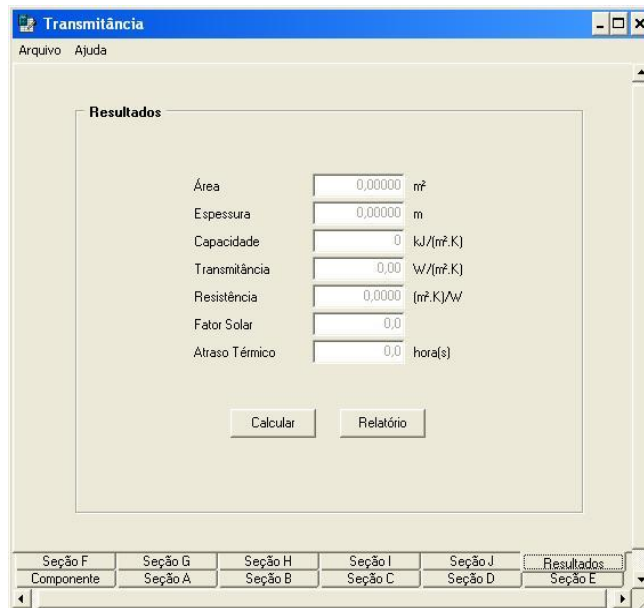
Transmitância

Arquivo Ajuda

Resultados

Área 0,00000 m²

Espessura 0,00000 m

Capacidade 0 kJ/(m².K)

Transmitância 0,00 W/(m².K)

Resistência 0,0000 (m².K)/W

Fator Solar 0,0

Atraso Térmico 0,0 hora(s)

Calcular Relatório

Seção F Seção G Seção H Seção I Seção J Resultados

Componente Seção A Seção B Seção C Seção D Seção E